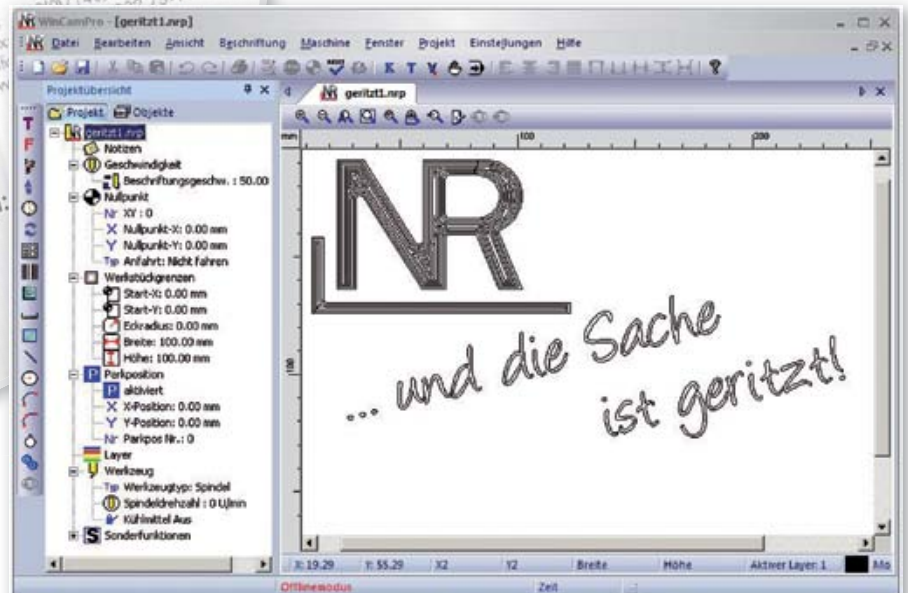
WinCamPro - [geritzt1.nrp]

Datei Bearbeiten Ansicht Beschriftung Maschine Fenster Projekt Einstellungen Hilfe

Projektübersicht

Projekt Objekte

geritzt1.nrp

Notizen
Geschwindigkeit
Beschriftungsgeschw. : 50.00
Nullpunkt
Nr XY : 0
X Nullpunkt-X: 0.00 mm
Y Nullpunkt-Y: 0.00 mm
Typ Anfahrt: Nicht fahren
Werkstückgrenzen
Start-X: 0.00 mm
Start-Y: 0.00 mm
Eckradius: 0.00 mm
Breite: 100.00 mm
Höhe: 100.00 mm
P Parkposition
P aktiviert
X X-Position: 0.00 mm
Y Y-Position: 0.00 mm
Nr Parkpos Nr.: 0
Layer
Werkzeug
Typ Werkzeugtyp: Spindel
Spindeldrehzahl : 0 U/min
Kühlmittel Aus
S Sonderfunktionen

geritzt1.nrp

mm 100 200

100

NR

... und die Sache ist geritzt!

X: 19.29 Y: 55.29 X2 Y2 Breite Höhe Aktiver Layer: 1 Mo

Offlinemodus Zeit